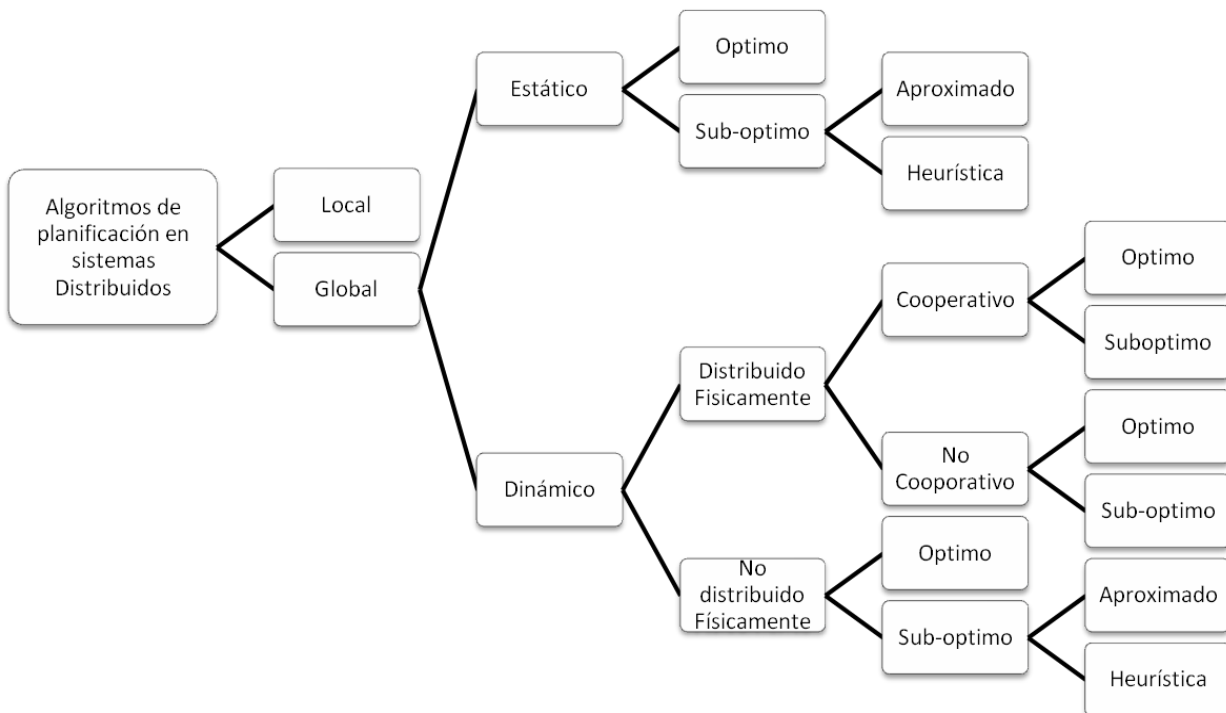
Algoritmos de planificación en sistemas Distribuidos

Local

Global

Estático

Optimo

Sub-optimo

Aproximado

Heurística

Dinámico

Distribuido Fisicamente

Cooperativo

Optimo

Suboptimo

No Cooperativo

Optimo

Sub-optimo

No distribuido Físicamente

Optimo

Sub-optimo

Aproximado

Heurística